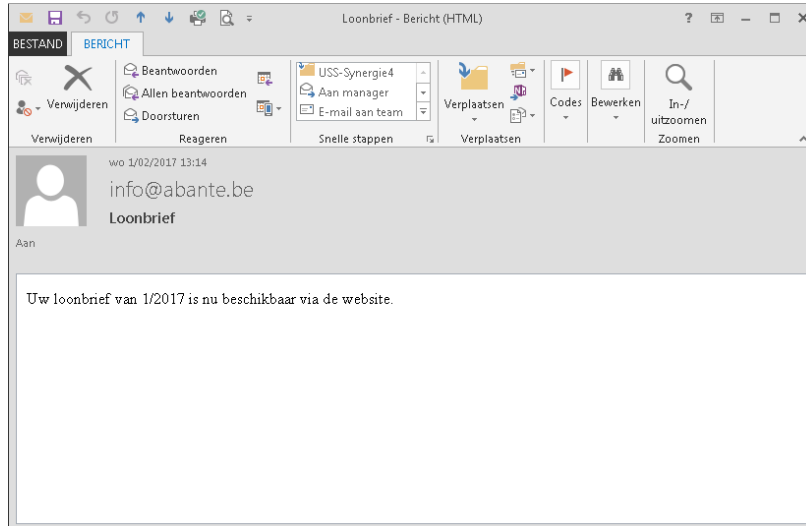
Loonbrief - Bericht (HTML)

?

BESTAND BERICHT

Verwijderen

Verwijderen

Beantwoorden

Allen beantwoorden

Doorsturen

Reageren

USS-Synergie4

Aan manager

E-mail aan team

Snelle stappen

Verplaatsen

Verplaatsen

Codes

Bewerken

In-/uitzoomen

Zoomen

wo 1/02/2017 13:14

info@abante.be

Loonbrief

Aan

Uw loonbrief van 1/2017 is nu beschikbaar via de website.